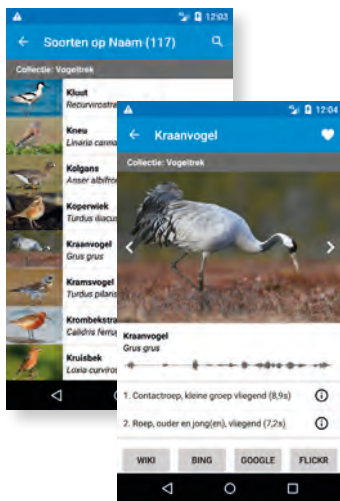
12:03
Soorten op Naam (117)
Collectie: Vogeltrek
Kluut
Recurvirostra
Kneu
Linaria canna
Kolgans
Anser albifro
Koperwiek
Turdus iliacu
Kraanvogel
Grus grus
Kramsvogel
Turdus pilaris
Krombekstra
Calidris ferru
Kruisbek
Loxia curviros

12:04
Kraanvogel
Collectie: Vogeltrek
Kraanvogel
Grus grus
1. Contactroep, kleine groep vliegend (8,9s)
2. Roep, ouder en jong(en), vliegend (7,2s)
WIKI
BING
GOOGLE
FLICKR